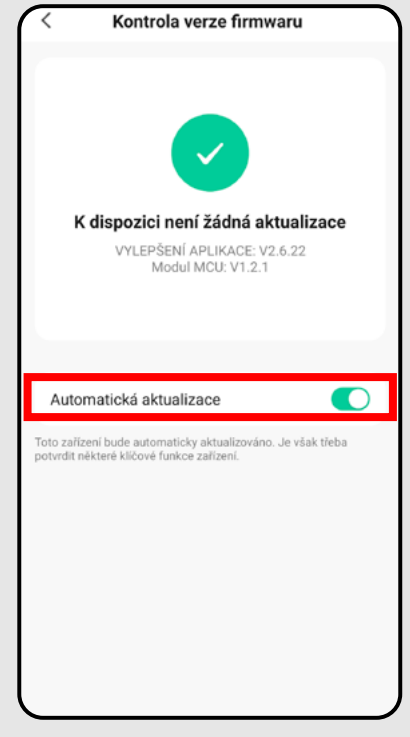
Kontrola verze firmwaru

K dispozici není žádná aktualizace

VYLEPŠENÍ APLIKACE: V2.6.22
Modul MCU: V1.2.1

Automatická aktualizace

Toto zařízení bude automaticky aktualizováno. Je však třeba potvrdit některé klíčové funkce zařízení.